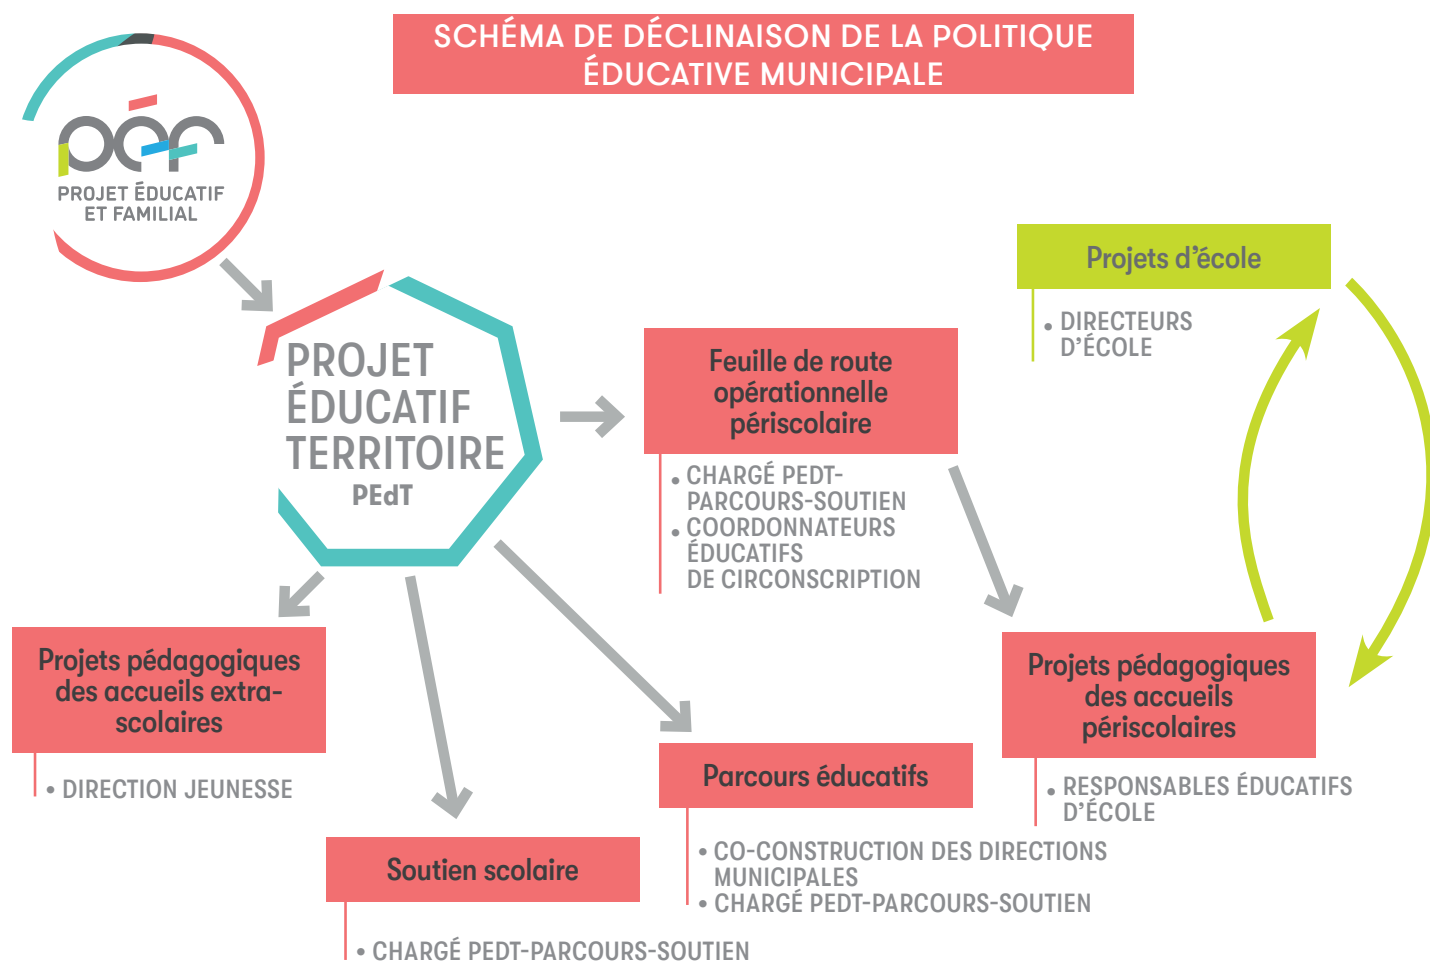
SCHÉMA DE DÉCLINAISON DE LA POLITIQUE ÉDUCATIVE MUNICIPALE

pép
PROJET ÉDUCATIF ET FAMILIAL

PROJET ÉDUCATIF TERRITOIRE
PEdT

Feuille de route opérationnelle périscolaire
• CHARGÉ PEDT-PARCOURS-SOUTIEN
• COORDONNATEURS ÉDUCATIFS DE CIRCONSCRIPTION

Projets d'école
• DIRECTEURS D'ÉCOLE

Projets pédagogiques des accueils extra-scolaires
• DIRECTION JEUNESSE

Soutien scolaire
• CHARGÉ PEDT-PARCOURS-SOUTIEN

Parcours éducatifs
• CO-CONSTRUCTION DES DIRECTIONS MUNICIPALES
• CHARGÉ PEDT-PARCOURS-SOUTIEN

Projets pédagogiques des accueils périscolaires
• RESPONSABLES ÉDUCATIFS D'ÉCOLE